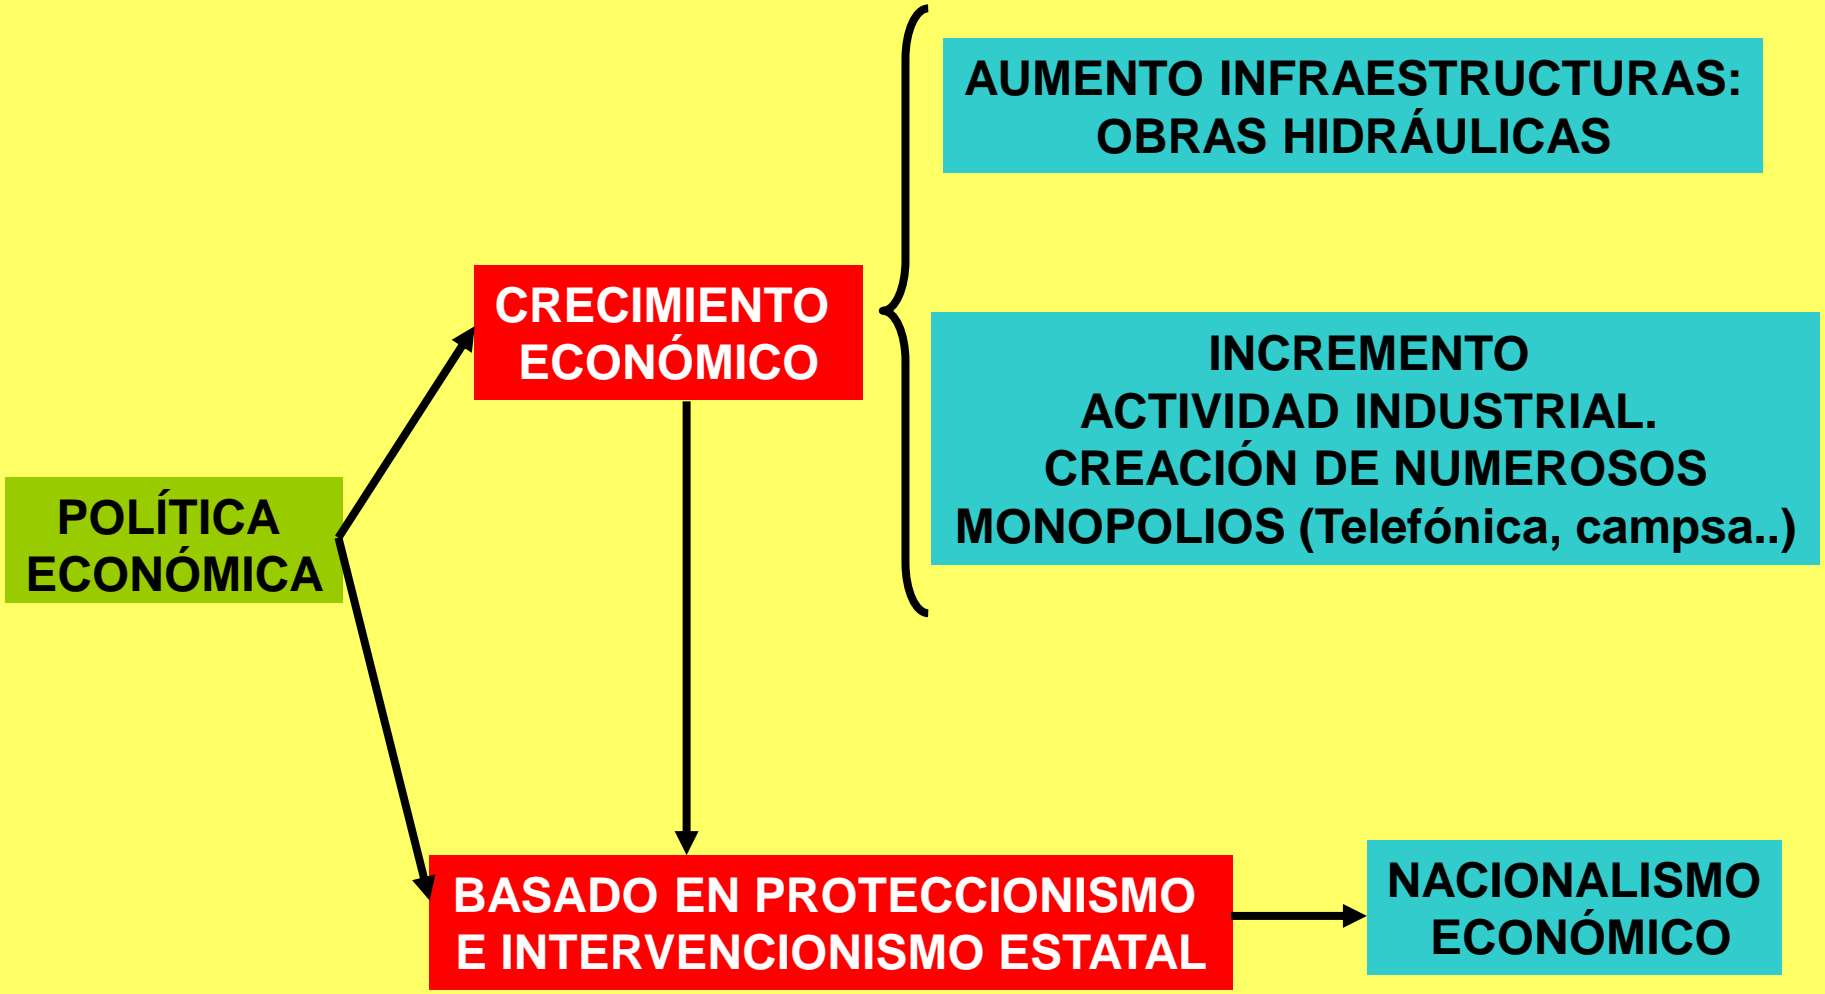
POLÍTICA ECONÓMICA

CRECIMIENTO ECONÓMICO

AUMENTO INFRAESTRUCTURAS: OBRAS HIDRÁULICAS

INCREMENTO ACTIVIDAD INDUSTRIAL. CREACIÓN DE NUMEROSOS MONOPOLIOS (Telefónica, campsa..)

BASADO EN PROTECCIONISMO E INTERVENCIONISMO ESTATAL

NACIONALISMO ECONÓMICO